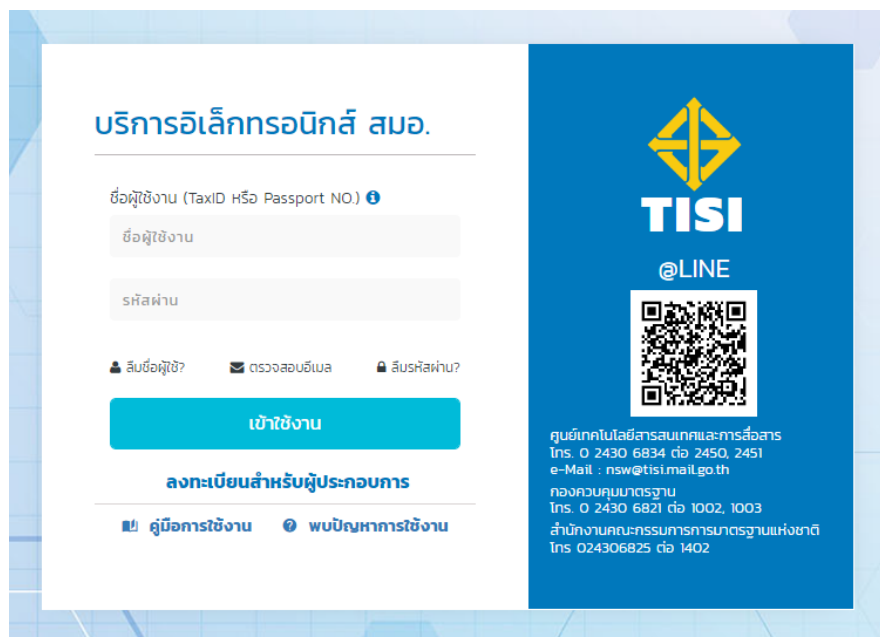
บริการอิเล็กทรอนิกส์ สมอ.

ชื่อผู้ใช้งาน (TaxID หรือ Passport NO.)

ชื่อผู้ใช้งาน

รหัสผ่าน

ลืมชื่อผู้ใช้? ตรวจสอบอีเมล ลืมรหัสผ่าน?

เข้าใช้งาน

ลงทะเบียนสำหรับผู้ประกอบการ

คู่มือการใช้งาน พบปัญหาการใช้งาน

TISI

@LINE

ศูนย์เทคโนโลยีสารสนเทศและการสื่อสาร
โทร. 0 2430 6834 ต่อ 2450, 2451
e-Mail : nsw@tisi.mail.go.th
กองควบคุมมาตรฐาน
โทร. 0 2430 6821 ต่อ 1002, 1003
สำนักงานคณะกรรมการการมาตรฐานแห่งชาติ
โทร 024306825 ต่อ 1402